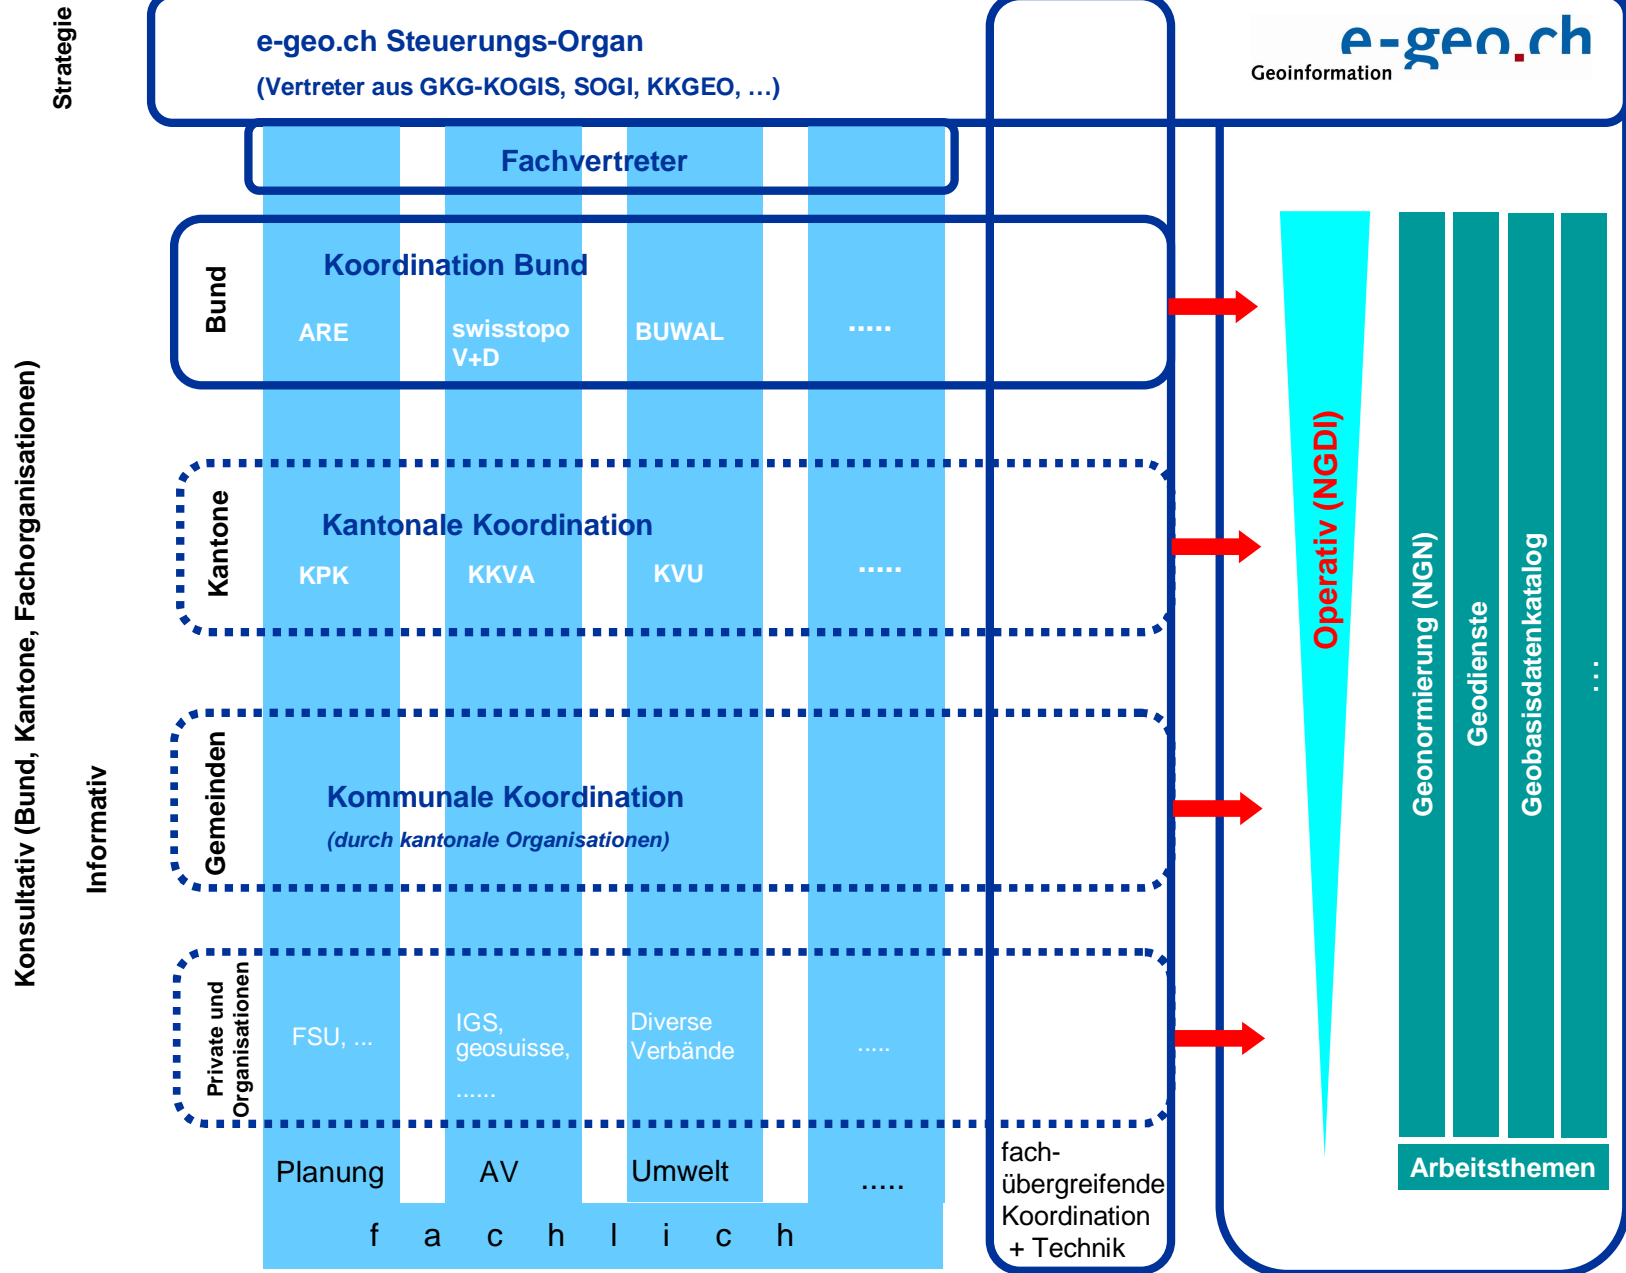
Strategie

e-geo.ch Steuerungs-Organ
(Vertreter aus GKG-KOGIS, SOGI, KKGEO, …)

e-geo.ch
Geoinformation

Fachvertreter

Bund
Koordination Bund
ARE
swisstopo V+D
BUWAL
.....

Kantone
Kantonale Koordination
KPK
KKVA
KVU
.....

Gemeinden
Kommunale Koordination
(durch kantonale Organisationen)

Private und Organisationen
FSU, ...
IGS, geosuisse, ......
Diverse Verbände
.....

Planung
AV
Umwelt
.....

f a c h l i c h

fachübergreifende Koordination + Technik

Konsultativ (Bund, Kantone, Fachorganisationen)

Informativ

Operativ (NGDI)

Geonormierung (NGN)
Geodienste
Geobasisdatenkatalog
...

Arbeitsthemen